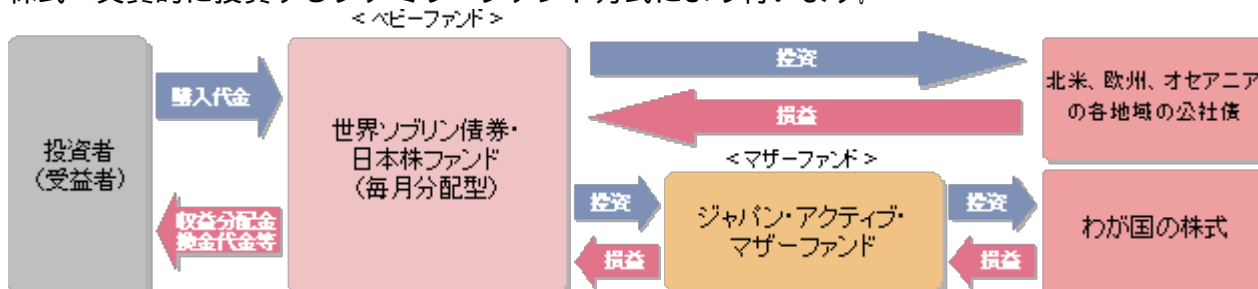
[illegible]

＜ベビーファンド＞

投資者
（受益者）

購入代金

収益分配金
換金代金等

世界ソブリン債券・
日本株ファンド
（毎月分配型）

投資

損益

北米、欧州、オセアニア
の各地域の公社債

＜マザーファンド＞

投資

損益

ジャパン・アクティブ・
マザーファンド

投資

損益

わが国の株式